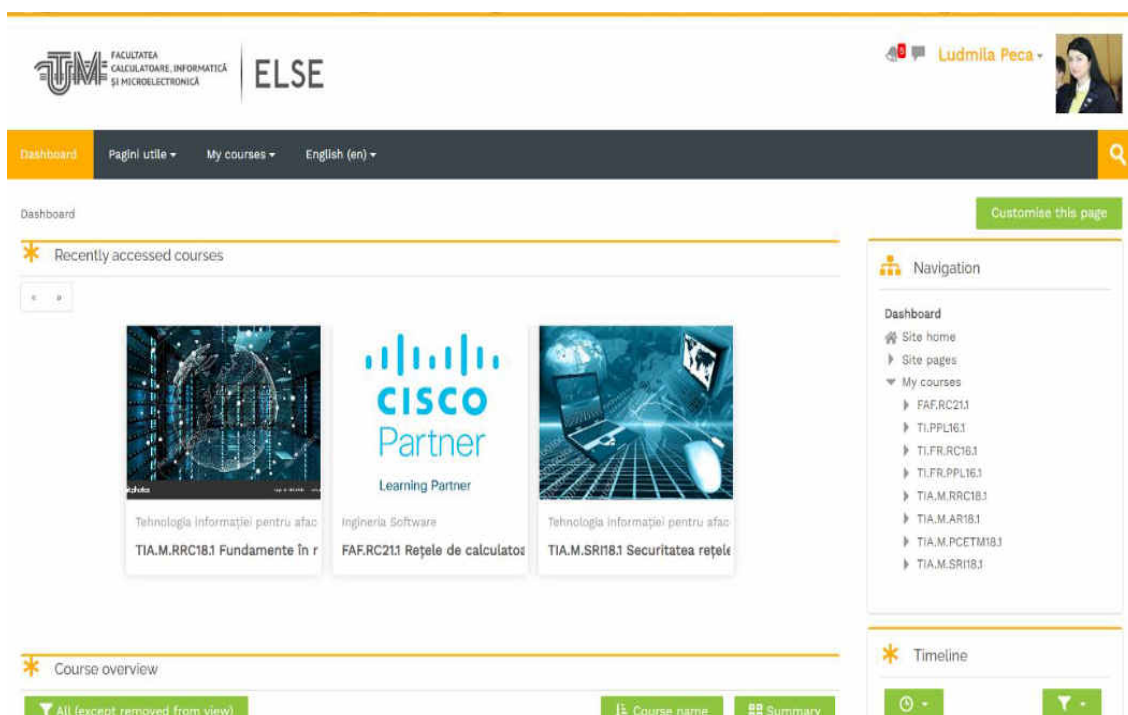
FACULTATEA CALCULATOARE, INFORMATICĂ ŞI MICROELECTRONICĂ

ELSE

Ludmila Peca

Dashboard Pagini utile My courses English (en)

Dashboard

Customise this page

Recently accessed courses

Tehnologia informației pentru afac
TIA.M.RRC18.1 Fundamente în r

ılıılı CISCO Partner Learning Partner

Ingineria Software
FAF.RC21.1 Rețele de calculatoa

Tehnologia informației pentru afac
TIA.M.SRI18.1 Securitatea rețele

Navigation

Dashboard
Site home
Site pages
My courses
FAF.RC21.1
TI.PPL16.1
TI.FR.RC16.1
TI.FR.PPL16.1
TIA.M.RRC18.1
TIA.M.AR18.1
TIA.M.PCETM18.1
TIA.M.SRI18.1

Course overview

All (except removed from view)

Course name

Summary

Timeline